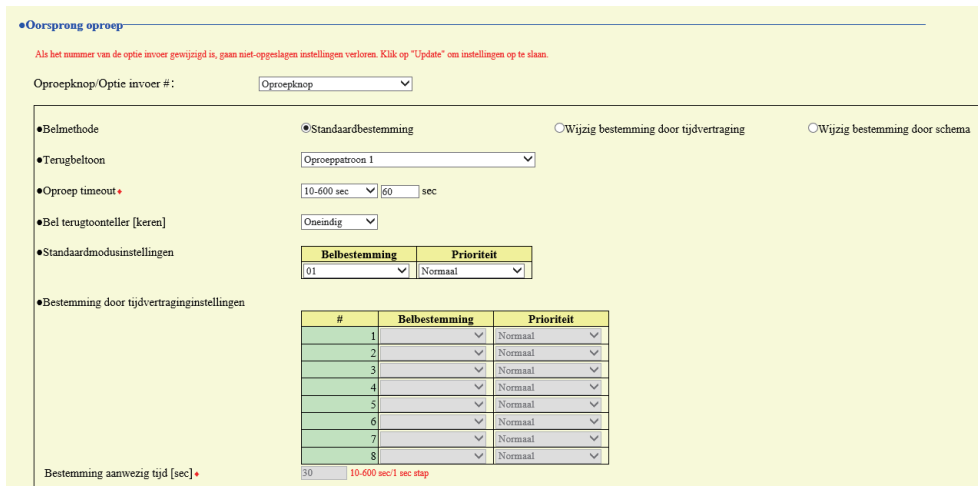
●Oorsprong oproep

Als het nummer van de optie invoer gewijzigd is, gaan niet-opgeslagen instellingen verloren. Klik op "Update" om instellingen op te slaan.

Oproepknop/Optie invoer #: Oproepknop

●Belmethode ◉Standaardbestemming ○Wijzig bestemming door tijdvertraging ○Wijzig bestemming door schema

●Terugbeltoon Oproeppatroon 1

●Oproep timeout♦ 10-600 sec 60 sec

●Bel terugtoonteller [keren] Oneindig

●Standaardmodusinstellingen

| Belbestemming | Prioriteit |
|---|---|
| 01 | Normaal |

●Bestemming door tijdvertraginginstellingen

| # | Belbestemming | Prioriteit |
|---|---|---|
| 1 | | Normaal |
| 2 | | Normaal |
| 3 | | Normaal |
| 4 | | Normaal |
| 5 | | Normaal |
| 6 | | Normaal |
| 7 | | Normaal |
| 8 | | Normaal |

Bestemming aanwezig tijd [sec]♦ 30 10-600 sec/1 sec stap